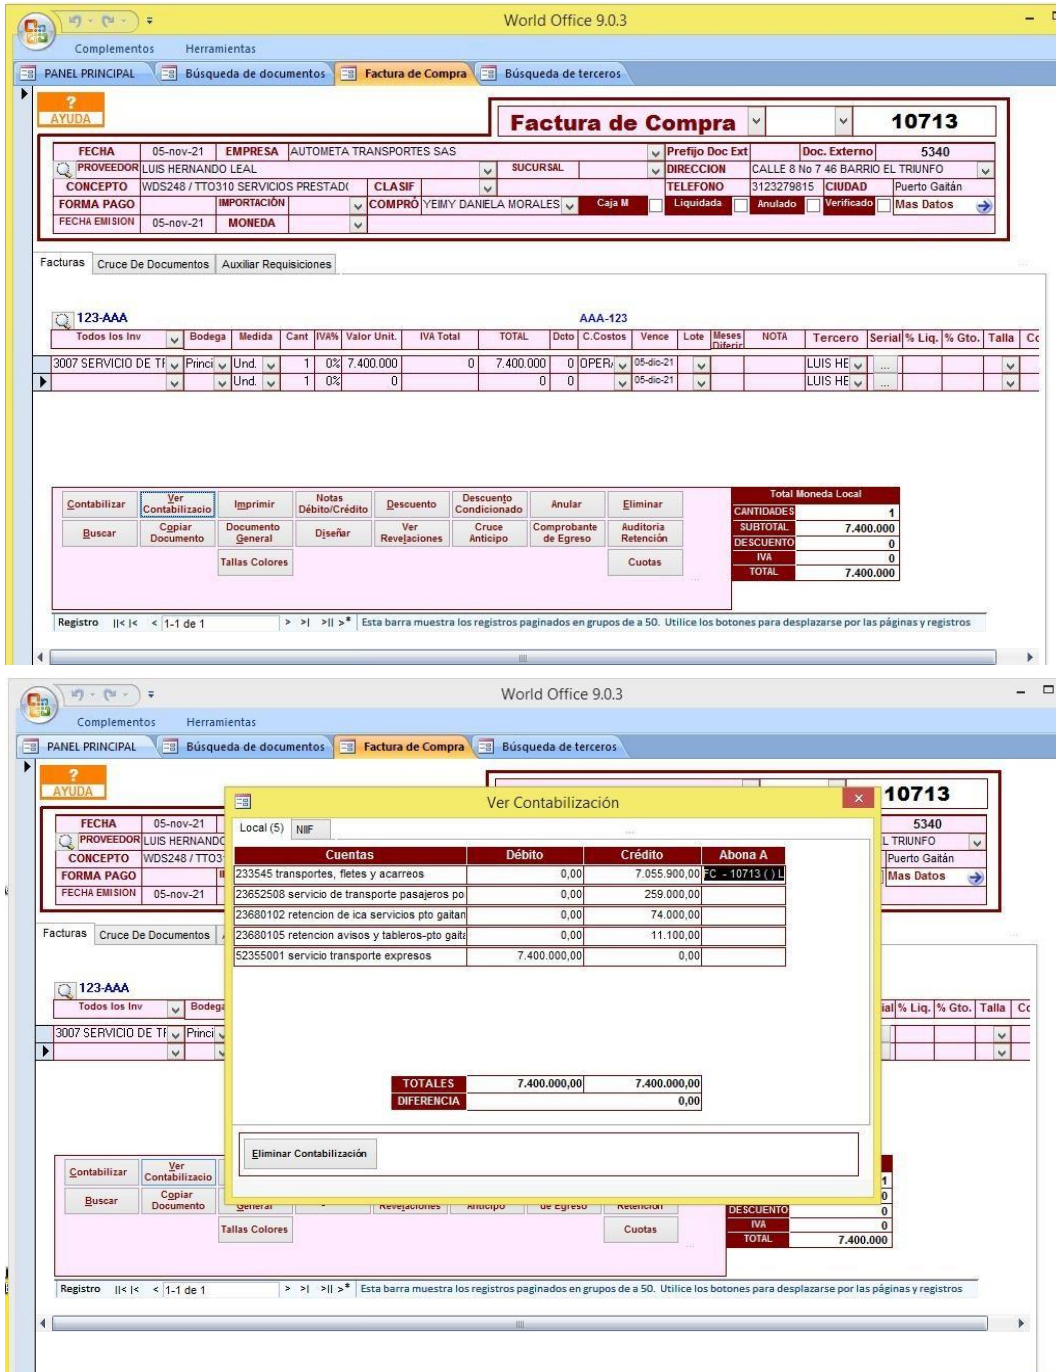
World Office 9.0.3

Complementos Herramientas

PANEL PRINCIPAL | Búsqueda de documentos | Factura de Compra | Búsqueda de terceros

?
AYUDA

Factura de Compra 10713

FECHA 05-nov-21 EMPRESA AUTOMETA TRANSPORTES SAS Prefijo Doc Ext Doc. Externo 5340
PROVEEDOR LUIS HERNANDO LEAL SUCURSAL DIRECCION CALLE 8 No 7 46 BARRIO EL TRIUNFO
CONCEPTO WDS248 / TTO310 SERVICIOS PRESTAD( CLASIF TELEFONO 3123279815 CIUDAD Puerto Gaitán
FORMA PAGO IMPORTACIÓN COMPRÓ YEIMY DANIELA MORALES Caja M Liquidada Anulado Verificado Mas Datos
FECHA EMISION 05-nov-21 MONEDA

Facturas | Cruce De Documentos | Auxiliar Requisiciones

123-AAA AAA-123

| Todos los Inv | Bodega | Medida | Cant | IVA% | Valor Unit. | IVA Total | TOTAL | Dcto | C.Costos | Vence | Lote | Meses Diferir | NOTA | Tercero | Serial | % Liq. | % Gto. | Talla | Cc |
|---|---|---|---|---|---|---|---|---|---|---|---|---|---|---|---|---|---|---|---|
| 3007 SERVICIO DE TI | Princi | Und. | 1 | 0% | 7.400.000 | 0 | 7.400.000 | 0 | OPER/ | 05-dic-21 | | | | LUIS HE | ... | | | | |
| | | Und. | 1 | 0% | 0 | | 0 | 0 | | 05-dic-21 | | | | LUIS HE | ... | | | | |

Contabilizar | Ver Contabilizacio | Imprimir | Notas Débito/Crédito | Descuento | Descuento Condicionado | Anular | Eliminar
Buscar | Copiar Documento | Documento General | Diseñar | Ver Revelaciones | Cruce Anticipo | Comprobante de Egreso | Auditoria Retención
Tallas Colores | Cuotas

Total Moneda Local
CANTIDADES 1
SUBTOTAL 7.400.000
DESCUENTO 0
IVA 0
TOTAL 7.400.000

Registro |< |< < 1-1 de 1 > >| >|| >* Esta barra muestra los registros paginados en grupos de a 50. Utilice los botones para desplazarse por las páginas y registros

World Office 9.0.3

Complementos Herramientas

PANEL PRINCIPAL | Búsqueda de documentos | Factura de Compra | Búsqueda de terceros

?
AYUDA

10713

FECHA 05-nov-21
PROVEEDOR LUIS HERNANDO
CONCEPTO WDS248 / TTO3
FORMA PAGO
FECHA EMISION 05-nov-21

5340
L TRIUNFO
Puerto Gaitán
Mas Datos

Ver Contabilización

Local (5) | NIIF

| Cuentas | Débito | Crédito | Abona A |
|---|---|---|---|
| 233545 transportes, fletes y acarreos | 0,00 | 7.055.900,00 | FC - 10713 ( ) L |
| 23652508 servicio de transporte pasajeros po | 0,00 | 259.000,00 | |
| 23680102 retencion de ica servicios pto gaitan | 0,00 | 74.000,00 | |
| 23680105 retencion avisos y tableros-pto gait | 0,00 | 11.100,00 | |
| 52355001 servicio transporte expresos | 7.400.000,00 | 0,00 | |

TOTALES 7.400.000,00 7.400.000,00
DIFERENCIA 0,00

Eliminar Contabilización

Facturas | Cruce De Documentos

123-AAA
Todos los Inv | Bodeg | ial | % Liq. | % Gto. | Talla | Cc
3007 SERVICIO DE TI | Princi

Contabilizar | Ver Contabilizacio
Buscar | Copiar Documento | General | Revelaciones | Anticipo | de Egreso | Retencion
Tallas Colores | Cuotas

1
0
DESCUENTO 0
IVA 0
TOTAL 7.400.000

Registro |< |< < 1-1 de 1 > >| >|| >* Esta barra muestra los registros paginados en grupos de a 50. Utilice los botones para desplazarse por las páginas y registros